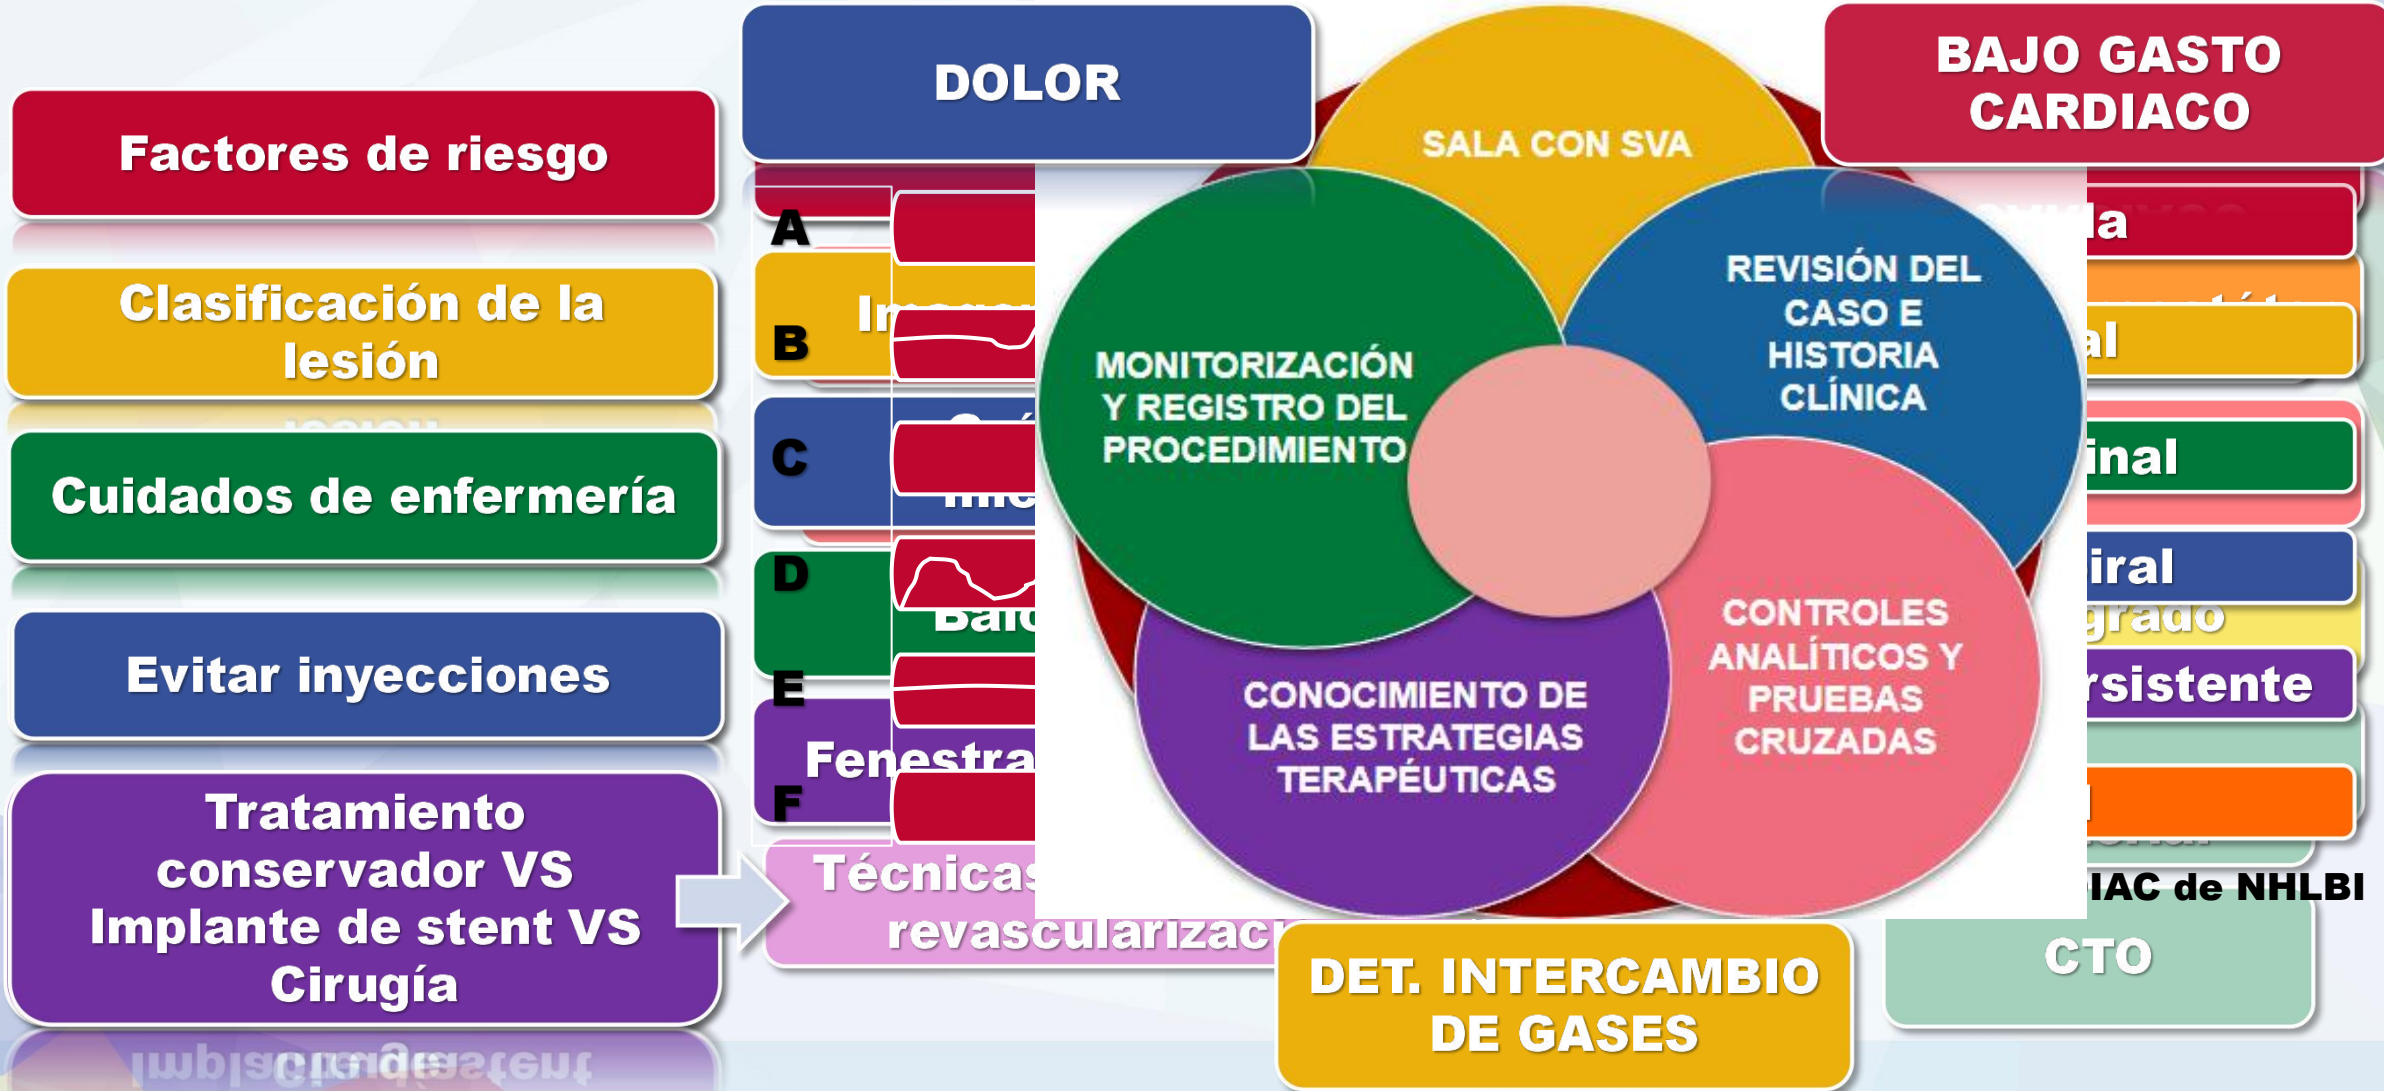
Factores de riesgo

Clasificación de la lesión

Cuidados de enfermería

Evitar inyecciones

Tratamiento conservador VS Implante de stent VS Cirugía

DOLOR

A

B

Im

C

D

E

Fenestra

F

Técnicas revascularizac

SALA CON SVA

MONITORIZACIÓN Y REGISTRO DEL PROCEDIMIENTO

REVISIÓN DEL CASO E HISTORIA CLÍNICA

CONOCIMIENTO DE LAS ESTRATEGIAS TERAPÉUTICAS

CONTROLES ANALÍTICOS Y PRUEBAS CRUZADAS

BAJO GASTO CARDIACO

a

al

inal

iral

grado

rsistente

IAC de NHLBI

CTO

DET. INTERCAMBIO DE GASES